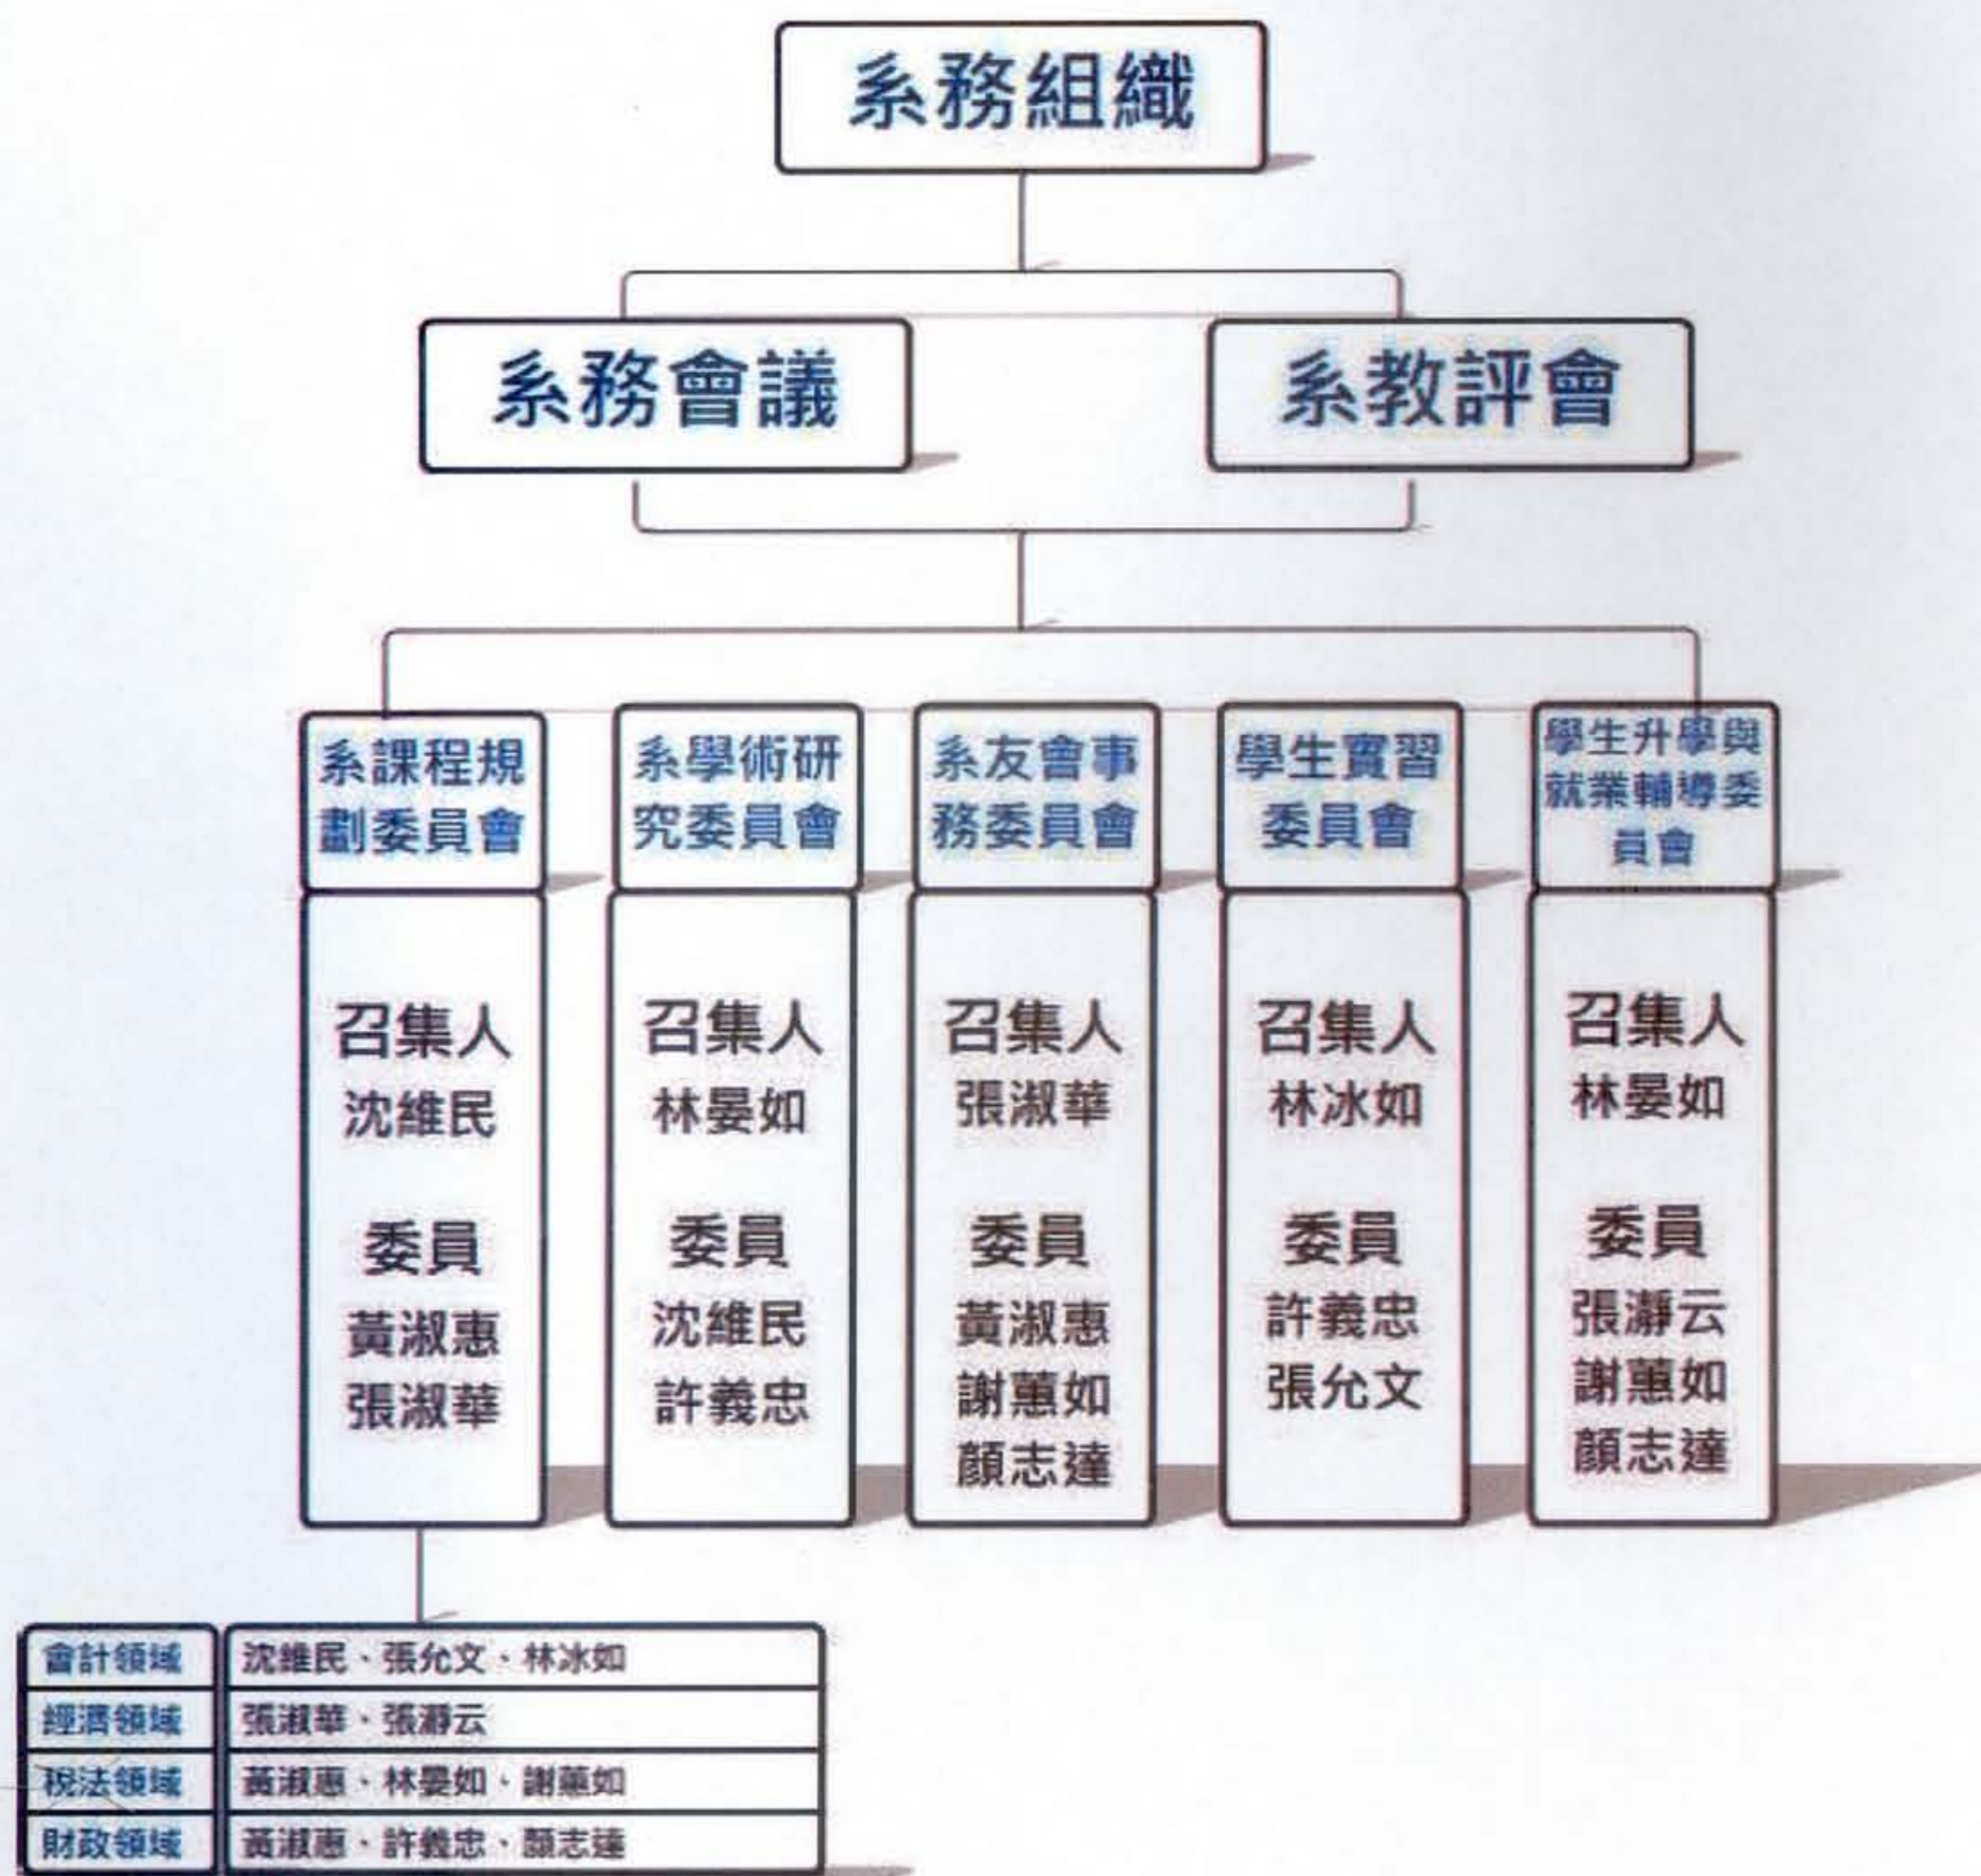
系務組織

系務會議

系教評會

系課程規劃委員會

召集人
沈維民

委員
黃淑惠
張淑華

系學術研究委員會

召集人
林晏如

委員
沈維民
許義忠

系友會事務委員會

召集人
張淑華

委員
黃淑惠
謝蕙如
顏志達

學生實習委員會

召集人
林冰如

委員
許義忠
張允文

學生升學與就業輔導委員會

召集人
林晏如

委員
張瀞云
謝蕙如
顏志達

| 會計領域 | 沈維民、張允文、林冰如 |
|---|---|
| 經濟領域 | 張淑華、張瀞云 |
| 稅法領域 | 黃淑惠、林晏如、謝蕙如 |
| 財政領域 | 黃淑惠、許義忠、顏志達 |